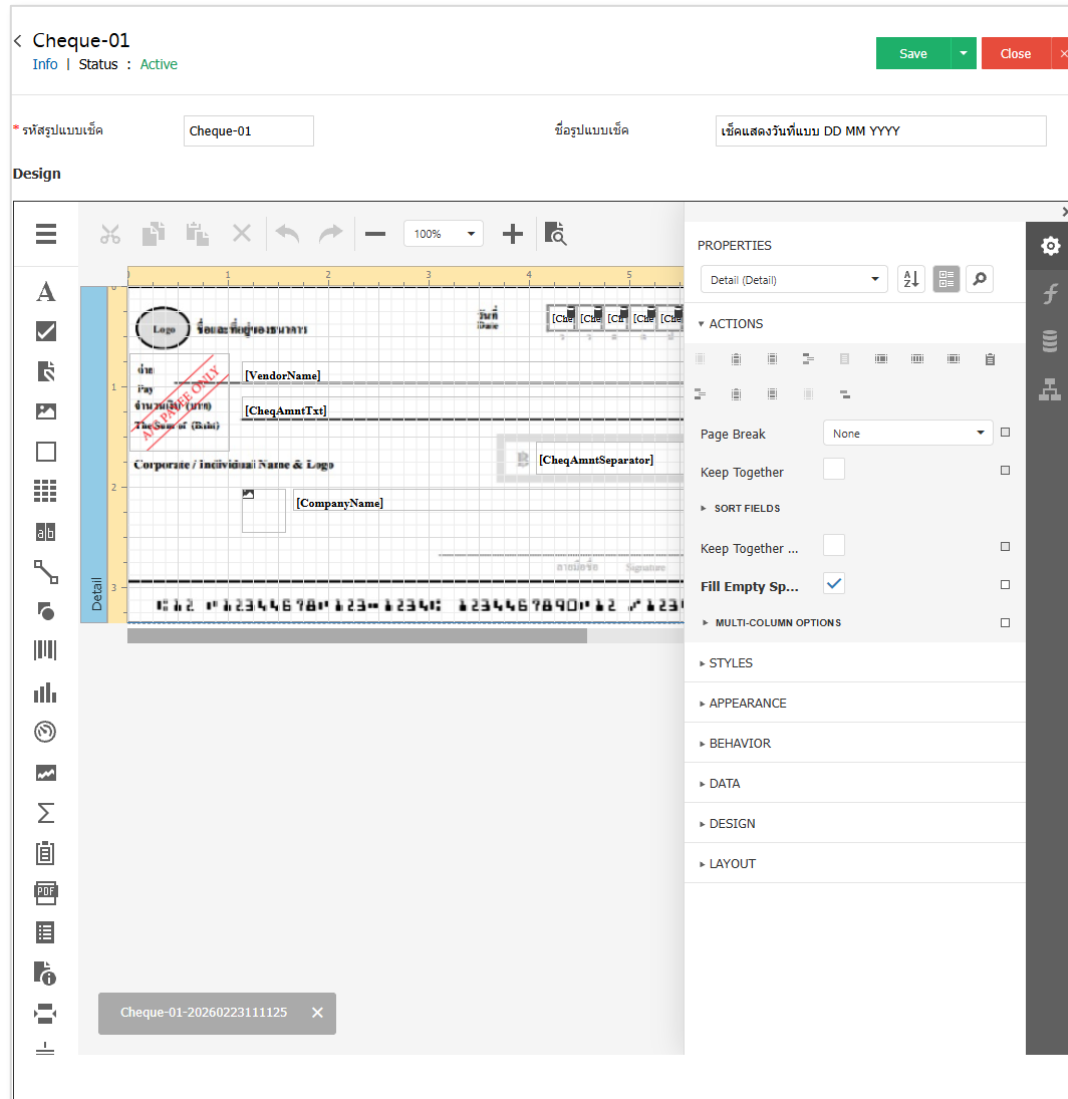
Cheque-01
Info | Status : Active

Save
Close

* รหัสรูปแบบเช็ค Cheque-01
ชื่อรูปแบบเช็ค เช็คแสดงวันที่แบบ DD MM YYYY

Design

100%

Logo ชื่อและที่อยู่ของธนาคาร
วันที่ Date
[Cue [Cue [Ch [Cue [Cue

จ่าย Pay
[VendorName]
จำนวนเงิน (บาท) The Sum of (Baht)
[CheqAmntTxt]
A/C PAYEE ONLY
฿ [CheqAmntSeparator]
Corporate / Individual Name & Logo
[CompanyName]
ลายมือชื่อ Signature
Detail
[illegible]

PROPERTIES
Detail (Detail)
ACTIONS
Page Break None
Keep Together
SORT FIELDS
Keep Together ...
Fill Empty Sp...
MULTI-COLUMN OPTIONS
STYLES
APPEARANCE
BEHAVIOR
DATA
DESIGN
LAYOUT

Cheque-01-20260223111125